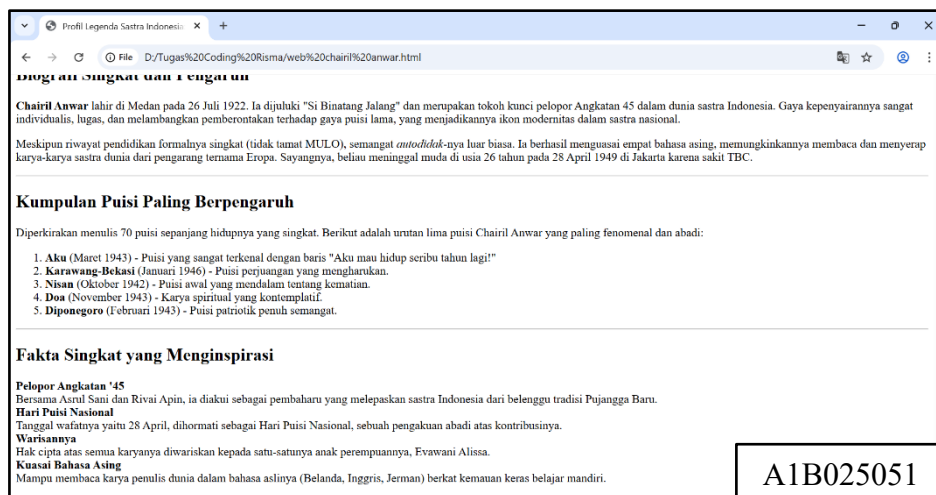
Profil Legenda Sastra Indonesia ×
+
File D:/Tugas%20Coding%20Risma/web%20chairil%20anwar.html

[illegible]

**Chairil Anwar** lahir di Medan pada 26 Juli 1922. Ia dijuluki "Si Binatang Jalang" dan merupakan tokoh kunci pelopor Angkatan 45 dalam dunia sastra Indonesia. Gaya kepenyairannya sangat individualis, lugas, dan melambangkan pemberontakan terhadap gaya puisi lama, yang menjadikannya ikon modernitas dalam sastra nasional.

Meskipun riwayat pendidikan formalnya singkat (tidak tamat MULO), semangat *autodidak*-nya luar biasa. Ia berhasil menguasai empat bahasa asing, memungkinkannya membaca dan menyerap karya-karya sastra dunia dari pengarang ternama Eropa. Sayangnya, beliau meninggal muda di usia 26 tahun pada 28 April 1949 di Jakarta karena sakit TBC.

Kumpulan Puisi Paling Berpengaruh

Diperkirakan menulis 70 puisi sepanjang hidupnya yang singkat. Berikut adalah urutan lima puisi Chairil Anwar yang paling fenomenal dan abadi:

1. **Aku** (Maret 1943) - Puisi yang sangat terkenal dengan baris "Aku mau hidup seribu tahun lagi!"
2. **Karawang-Bekasi** (Januari 1946) - Puisi perjuangan yang mengharukan.
3. **Nisan** (Oktober 1942) - Puisi awal yang mendalam tentang kematian.
4. **Doa** (November 1943) - Karya spiritual yang kontemplatif.
5. **Diponegoro** (Februari 1943) - Puisi patriotik penuh semangat.

Fakta Singkat yang Menginspirasi

**Pelopor Angkatan '45**
Bersama Asrul Sani dan Rivai Apin, ia diakui sebagai pembaharu yang melepaskan sastra Indonesia dari belenggu tradisi Pujangga Baru.
**Hari Puisi Nasional**
Tanggal wafatnya yaitu 28 April, dihormati sebagai Hari Puisi Nasional, sebuah pengakuan abadi atas kontribusinya.
**Warisannya**
Hak cipta atas semua karyanya diwariskan kepada satu-satunya anak perempuannya, Evawani Alissa.
**Kuasai Bahasa Asing**
Mampu membaca karya penulis dunia dalam bahasa aslinya (Belanda, Inggris, Jerman) berkat kemauan keras belajar mandiri.

A1B025051